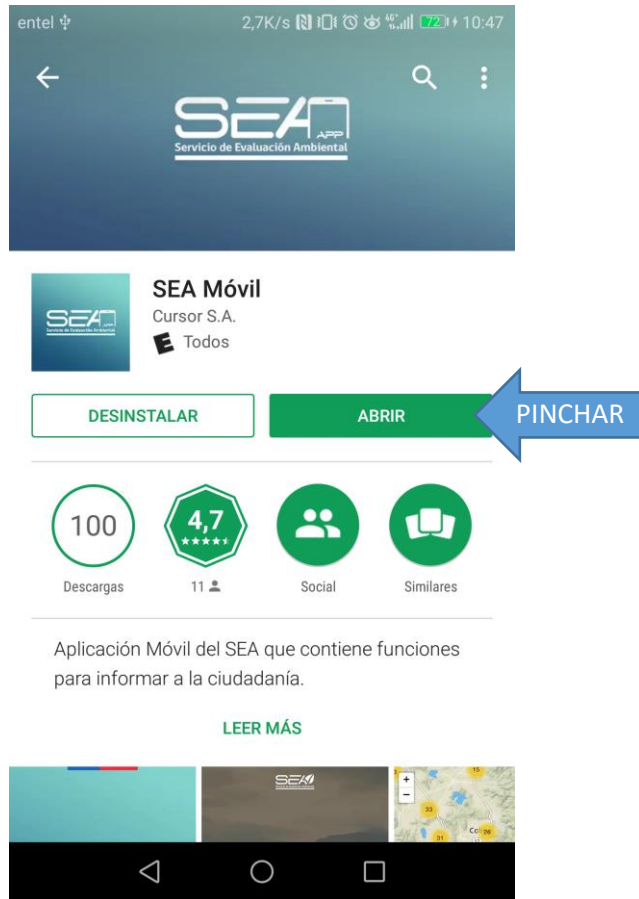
entel 2,7K/s 4G 72 10:47

SEA APP
Servicio de Evaluación Ambiental

SEA
Servicio de Evaluación Ambiental

SEA Móvil
Cursor S.A.
E Todos

DESINSTALAR

ABRIR

PINCHAR

100
Descargas

4,7
★★★★★
11

Social

Similares

Aplicación Móvil del SEA que contiene funciones para informar a la ciudadanía.

LEER MÁS

SEA

+
−
15
33
31
26
Co